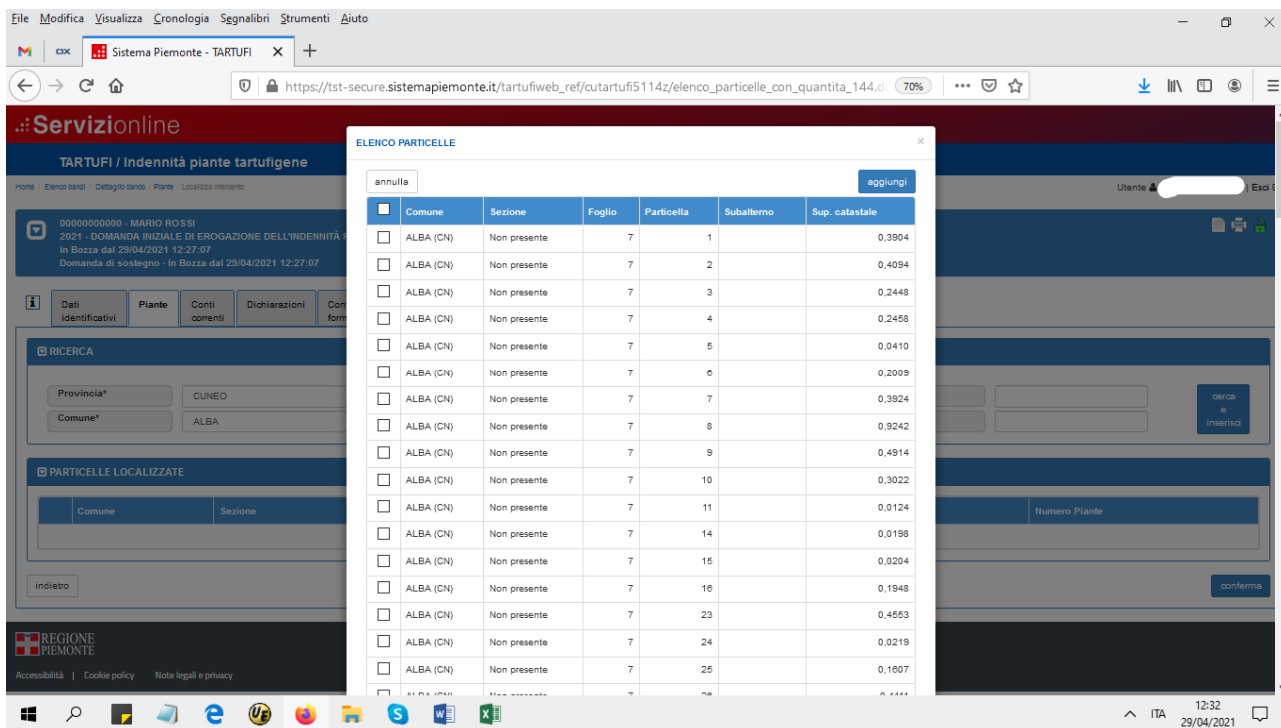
File Modifica Visualizza Cronologia Segnalibri Strumenti Aiuto

Sistema Piemonte - TARTUFI

https://tst-secure.sistemapiemonte.it/tartufiweb_ref/cutartufi5114z/elenco_particelle_con_quantita_144.d 70%

Servizionline

TARTUFI / Indennità piante tartufigene

Home / Elenco bandi / Dettaglio bando / Piante / Localizza intervento

Utente | Esci

00000000000 - MARIO ROSSI
2021 - DOMANDA INIZIALE DI EROGAZIONE DELL'INDENNITÀ
In Bozza dal 29/04/2021 12:27:07
Domanda di sostegno - In Bozza dal 29/04/2021 12:27:07

Dati identificativi | Piante | Conti correnti | Dichiarazioni | Con form

RICERCA

Provincia* CUNEO
Comune* ALBA

cerca e inserisci

PARTICELLE LOCALIZZATE

Comune | Sezione | Numero Piante

indietro

conferma

REGIONE PIEMONTE

Accessibilità | Cookie policy | Note legali e privacy

ELENCO PARTICELLE

annulla

aggiungi

| | Comune | Sezione | Foglio | Particella | Subalterno | Sup. catastale |
|---|---|---|---|---|---|---|
| | ALBA (CN) | Non presente | 7 | 1 | | 0,3904 |
| | ALBA (CN) | Non presente | 7 | 2 | | 0,4094 |
| | ALBA (CN) | Non presente | 7 | 3 | | 0,2448 |
| | ALBA (CN) | Non presente | 7 | 4 | | 0,2458 |
| | ALBA (CN) | Non presente | 7 | 5 | | 0,0410 |
| | ALBA (CN) | Non presente | 7 | 6 | | 0,2009 |
| | ALBA (CN) | Non presente | 7 | 7 | | 0,3924 |
| | ALBA (CN) | Non presente | 7 | 8 | | 0,9242 |
| | ALBA (CN) | Non presente | 7 | 9 | | 0,4914 |
| | ALBA (CN) | Non presente | 7 | 10 | | 0,3022 |
| | ALBA (CN) | Non presente | 7 | 11 | | 0,0124 |
| | ALBA (CN) | Non presente | 7 | 14 | | 0,0198 |
| | ALBA (CN) | Non presente | 7 | 15 | | 0,0204 |
| | ALBA (CN) | Non presente | 7 | 16 | | 0,1948 |
| | ALBA (CN) | Non presente | 7 | 23 | | 0,4553 |
| | ALBA (CN) | Non presente | 7 | 24 | | 0,0219 |
| | ALBA (CN) | Non presente | 7 | 25 | | 0,1607 |
| | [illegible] | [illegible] | 7 | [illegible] | | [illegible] |

ITA 12:32 29/04/2021